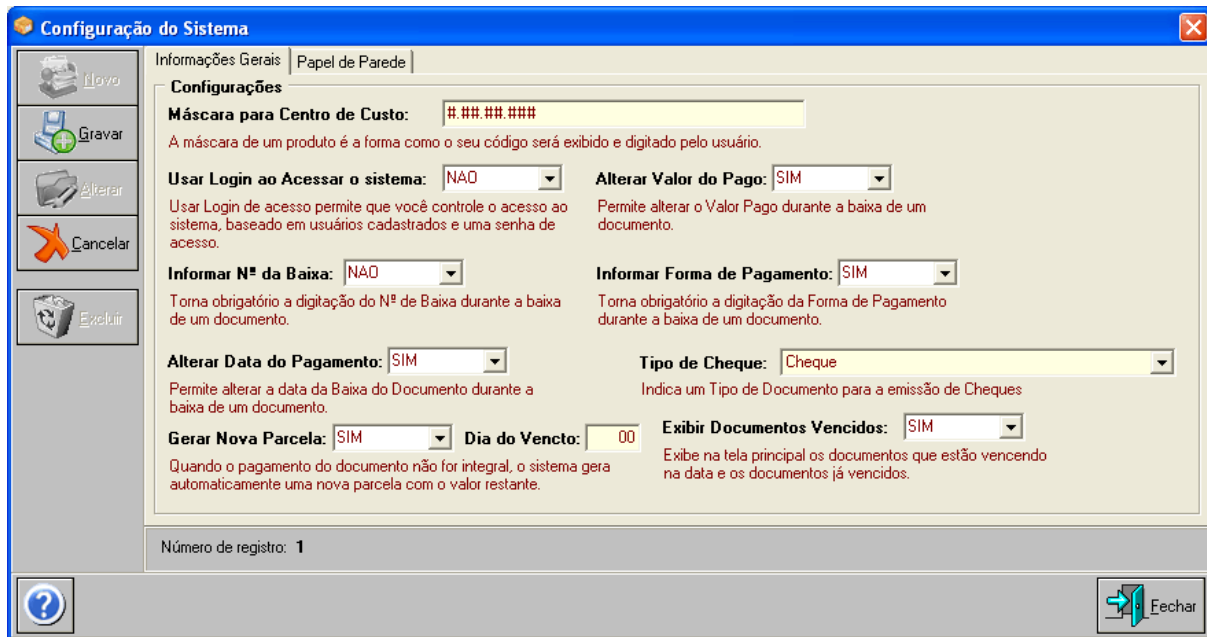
Configuração do Sistema

Novo
Gravar
Alterar
Cancelar
Excluir

Informações Gerais | Papel de Parede

Configurações

Máscara para Centro de Custo: #.##.##.###
A máscara de um produto é a forma como o seu código será exibido e digitado pelo usuário.

Usar Login ao Acessar o sistema: NAO
Usar Login de acesso permite que você controle o acesso ao sistema, baseado em usuários cadastrados e uma senha de acesso.

Alterar Valor do Pago: SIM
Permite alterar o Valor Pago durante a baixa de um documento.

Informar Nº da Baixa: NAO
Torna obrigatório a digitação do Nº de Baixa durante a baixa de um documento.

Informar Forma de Pagamento: SIM
Torna obrigatório a digitação da Forma de Pagamento durante a baixa de um documento.

Alterar Data do Pagamento: SIM
Permite alterar a data da Baixa do Documento durante a baixa de um documento.

Tipo de Cheque: Cheque
Indica um Tipo de Documento para a emissão de Cheques

Gerar Nova Parcela: SIM Dia do Vencto: 00
Quando o pagamento do documento não for integral, o sistema gera automaticamente uma nova parcela com o valor restante.

Exibir Documentos Vencidos: SIM
Exibe na tela principal os documentos que estão vencendo na data e os documentos já vencidos.

Número de registro: 1

Fechar